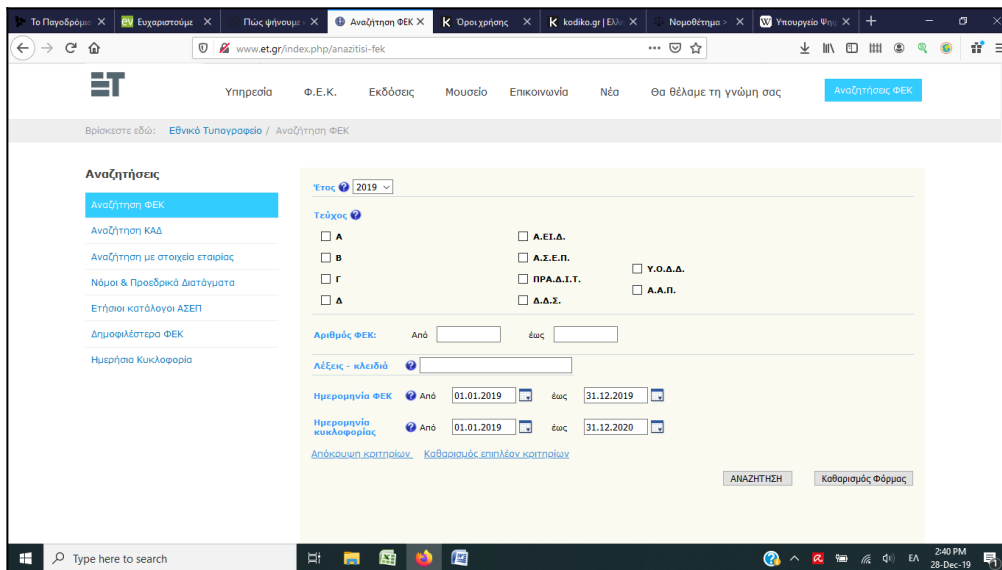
Το Παγοδρόμι ✕ | Ευχαριστούμε ✕ | Πώς ψηφουμε ✕ | Αναζήτηση ΦΕΚ ✕ | Όροι χρήσης ✕ | kodiko.gr | Ελλ ✕ | Νομοθέτημα ✕ | Υπουργείο Ψη ✕ | +

www.et.gr/index.php/anazitisi-fek

ET

Υπηρεσία | Φ.Ε.Κ. | Εκδόσεις | Μουσείο | Επικοινωνία | Νέα | Θα θέλαμε τη γνώμη σας | Αναζητήσεις ΦΕΚ

Βρίσκεστε εδώ: Εθνικό Τυπογραφείο / Αναζήτηση ΦΕΚ

Αναζητήσεις

Αναζήτηση ΦΕΚ
Αναζήτηση ΚΑΔ
Αναζήτηση με στοιχεία εταιρίας
Νόμοι & Προεδρικά Διατάγματα
Ετήσιοι κατάλογοι ΑΣΕΠ
Δημοφιλέστερα ΦΕΚ
Ημερήσια Κυκλοφορία

Έτος 2019

Τεύχος

Α
Β
Γ
Δ
Α.ΕΙ.Δ.
Α.Σ.Ε.Π.
ΠΡΑ.Δ.Ι.Τ.
Δ.Δ.Σ.
Υ.Ο.Δ.Δ.
Α.Α.Π.

Αριθμός ΦΕΚ: Από έως

Λέξεις - κλειδιά

Ημερομηνία ΦΕΚ Από 01.01.2019 έως 31.12.2019

Ημερομηνία κυκλοφορίας Από 01.01.2019 έως 31.12.2020

Απόκρυψη κριτηρίων Καθαρισμός επιπλέον κριτηρίων

ΑΝΑΖΗΤΗΣΗ | Καθαρισμός Φόρμας

Type here to search

ΕΛ 2:40 PM 28-Dec-19